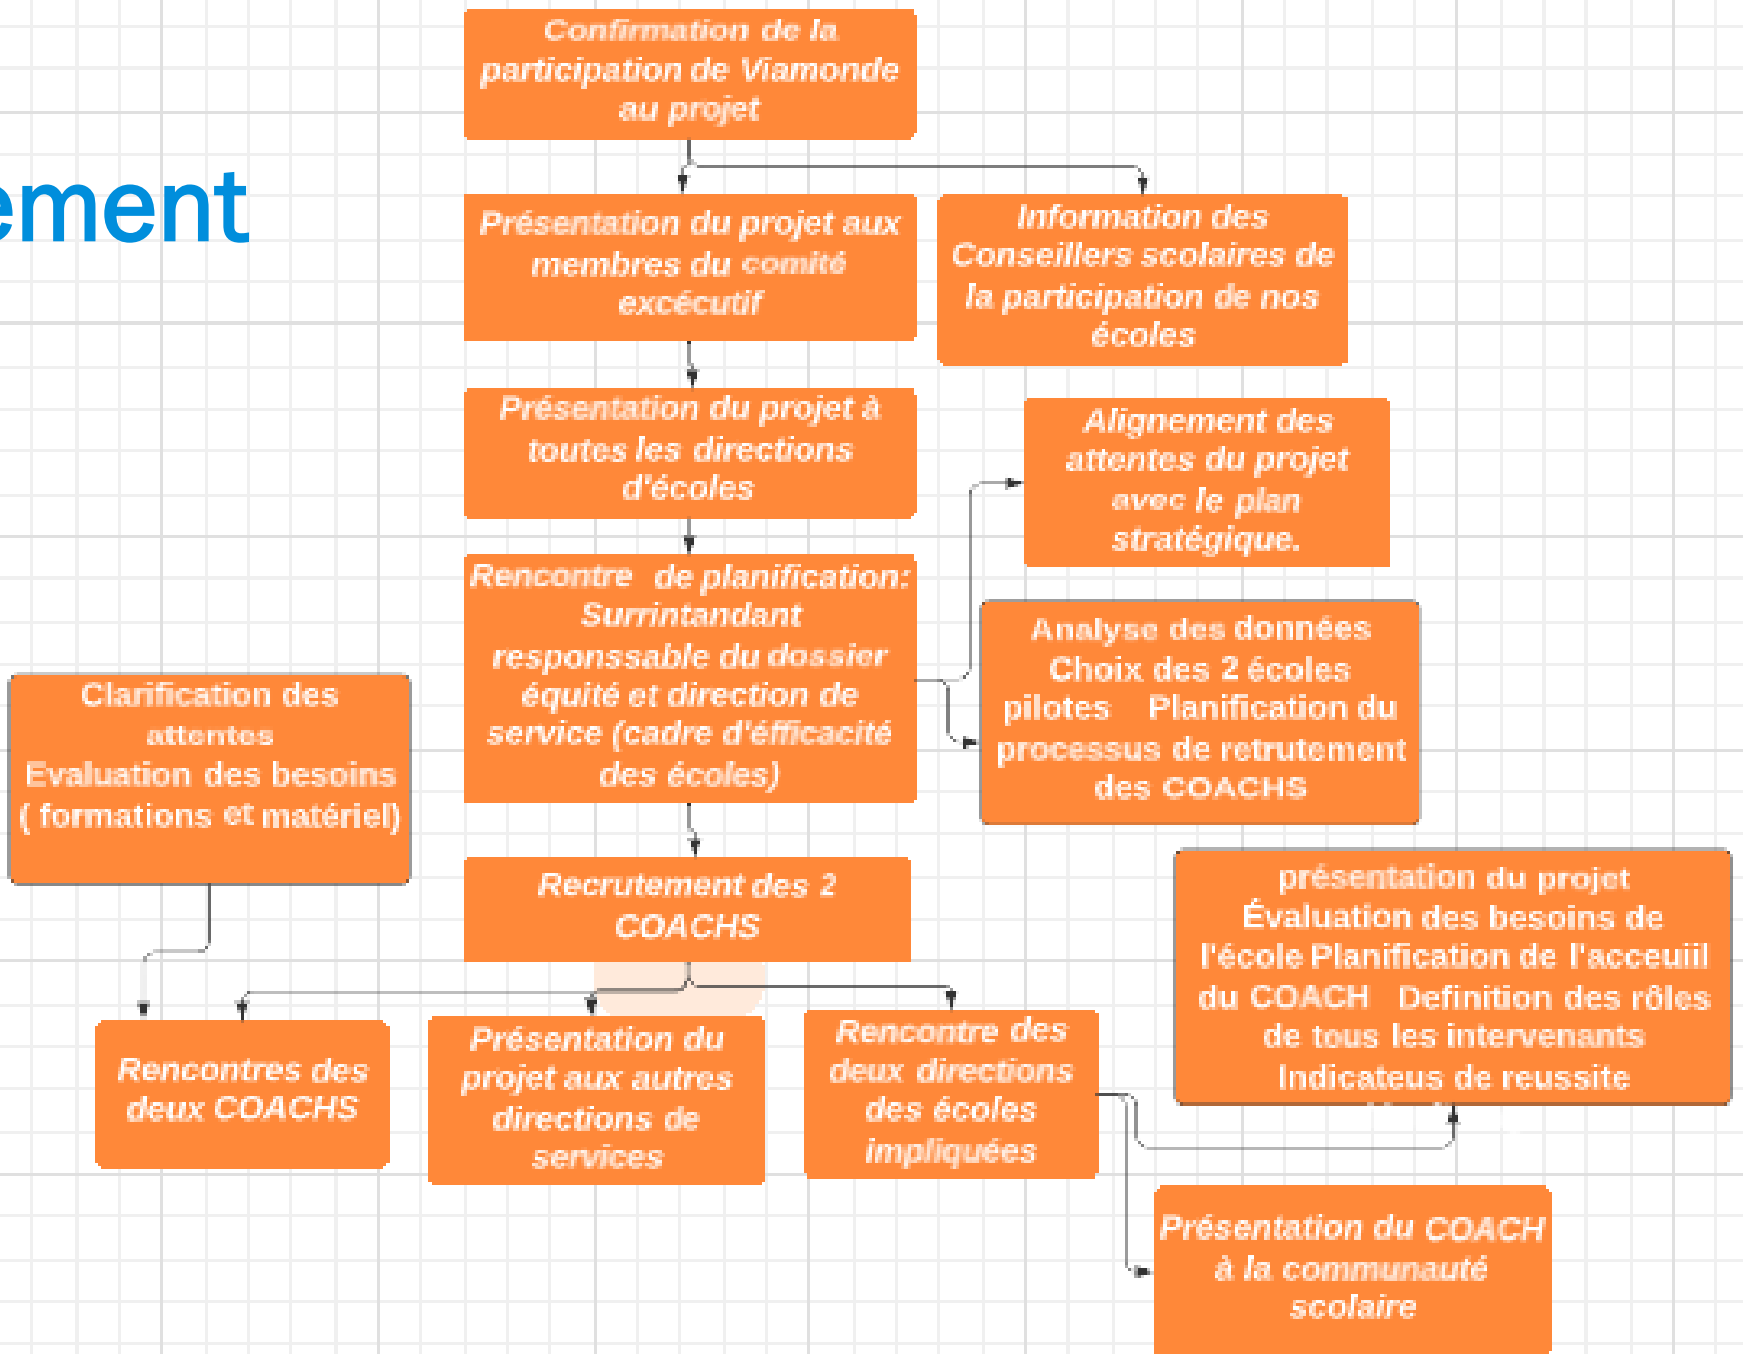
ement

Confirmation de la participation de Viamonde au projet

Présentation du projet aux membres du comité excécutif

Information des Conseillers scolaires de la participation de nos écoles

Présentation du projet à toutes les directions d'écoles

Alignement des attentes du projet avec le plan stratégique.

Rencontre de planification: Surrintandant responssable du dossier équité et direction de service (cadre d'éfficacité des écoles)

Analyse des données Choix des 2 écoles pilotes Planification du processus de retrutement des COACHS

Clarification des attentes Evaluation des besoins ( formations et matériel)

Recrutement des 2 COACHS

présentation du projet Évaluation des besoins de l'école Planification de l'acceuiil du COACH Definition des rôles de tous les intervenants Indicateus de reussite

Rencontres des deux COACHS

Présentation du projet aux autres directions de services

Rencontre des deux directions des écoles impliquées

Présentation du COACH à la communauté scolaire